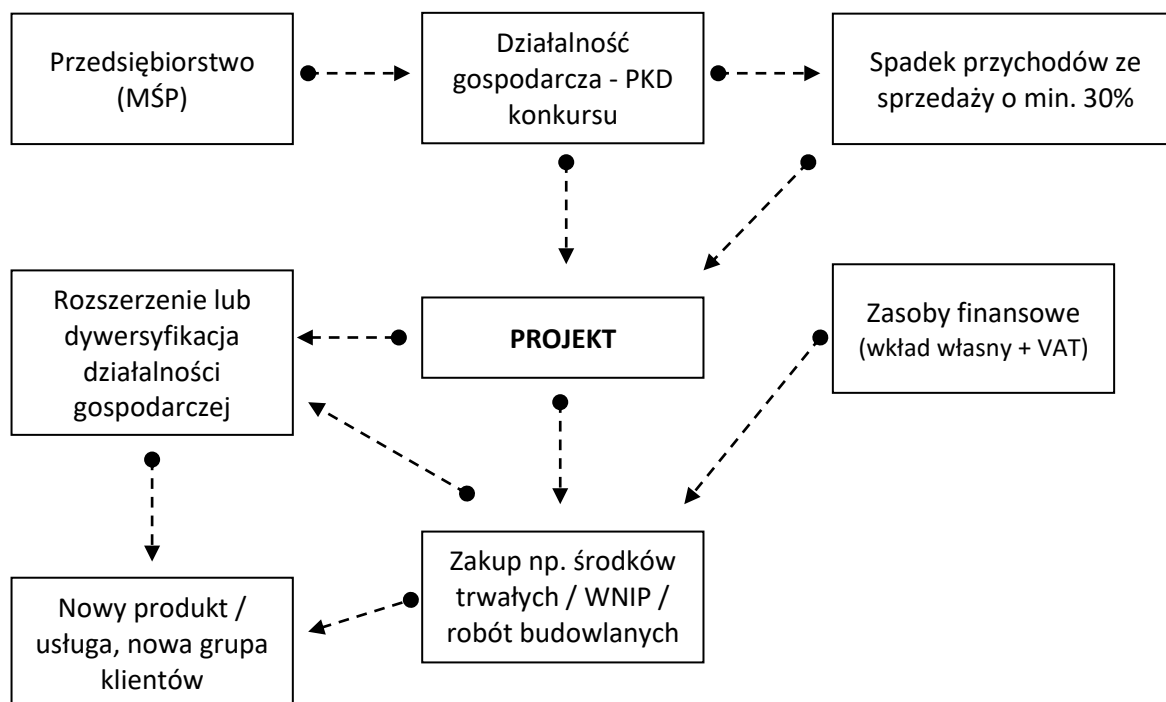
Przedsiębiorstwo (MŚP)

Działalność gospodarcza - PKD konkursu

Spadek przychodów ze sprzedaży o min. 30%

Rozszerzenie lub dywersyfikacja działalności gospodarczej

**PROJEKT**

Zasoby finansowe (wkład własny + VAT)

Zakup np. środków trwałych / WNIP / robót budowlanych

Nowy produkt / usługa, nowa grupa klientów